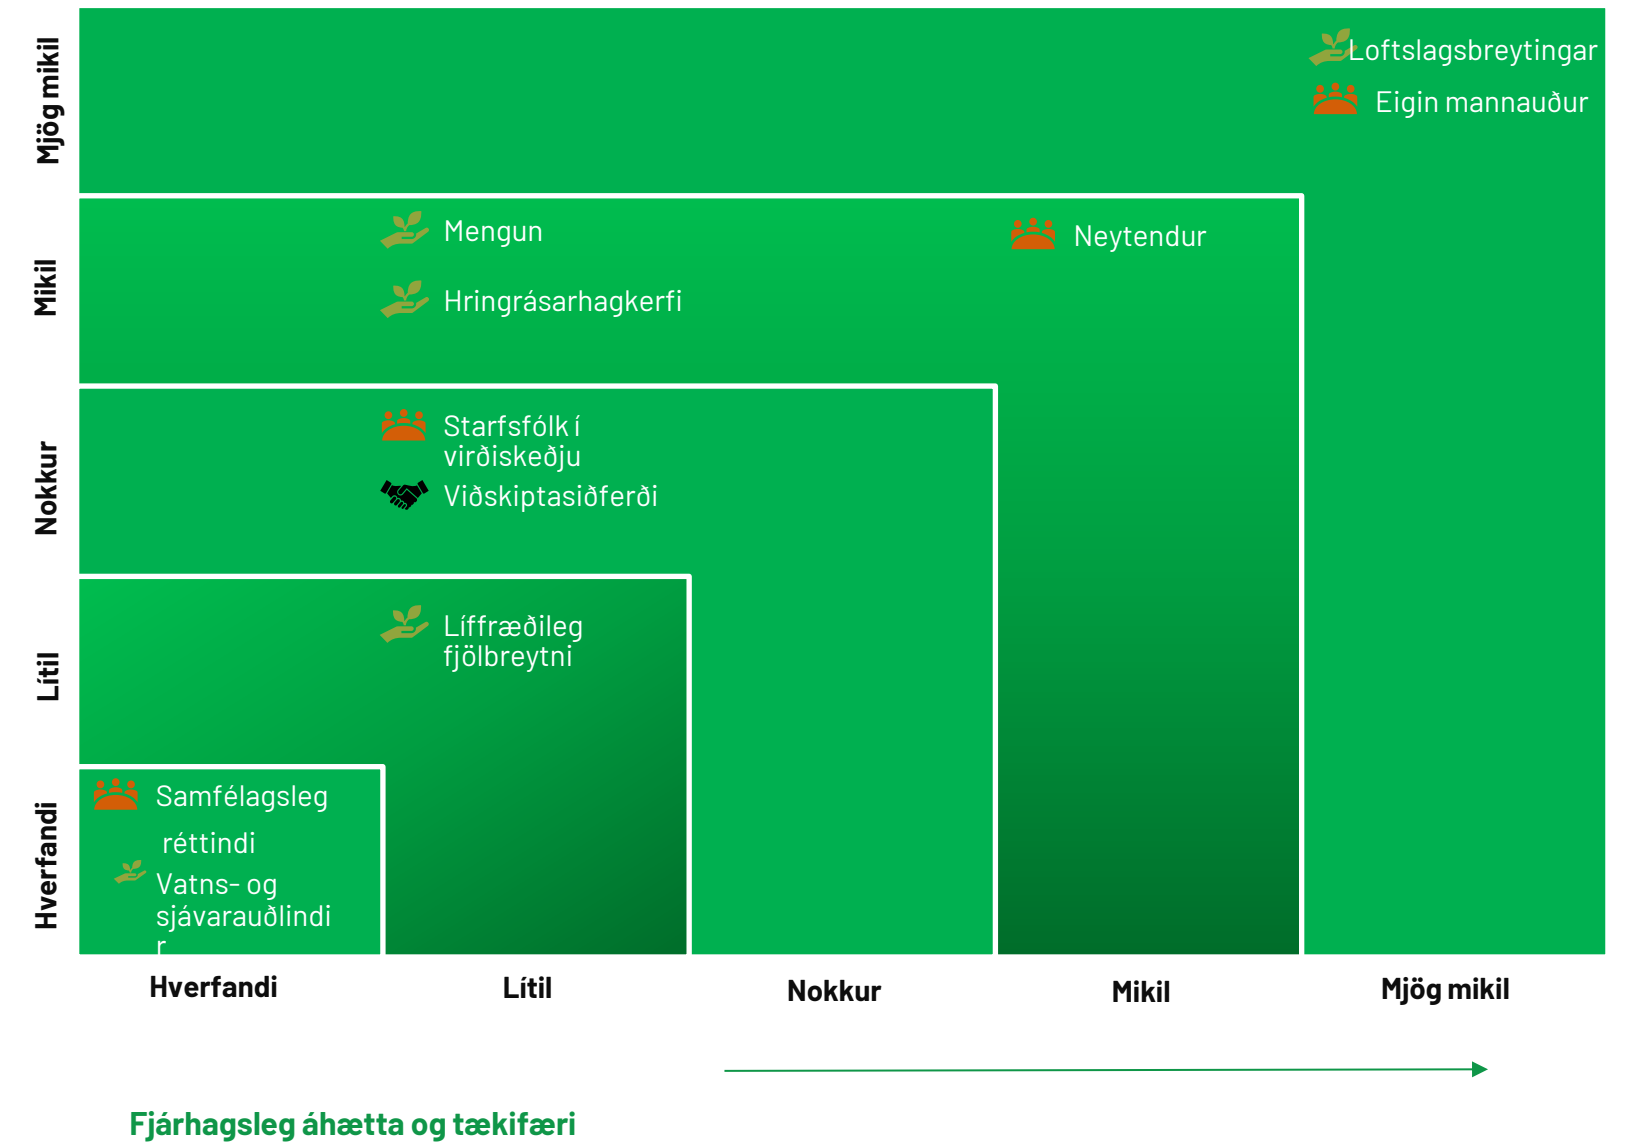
Mjög mikil

Mikil

Nokkur

Lítil

Hverfandi

Loftslagsbreytingar

Eigin mannauður

Mengun

Hringrásarhagkerfi

Neytendur

Starfsfólk í virðiskeðju

Viðskiptasiðferði

Líffræðileg fjölbreytni

Samfélagsleg réttindi

Vatns- og sjávarauðlindir

Hverfandi

Lítil

Nokkur

Mikil

Mjög mikil

Fjárhagsleg áhætta og tækifæri